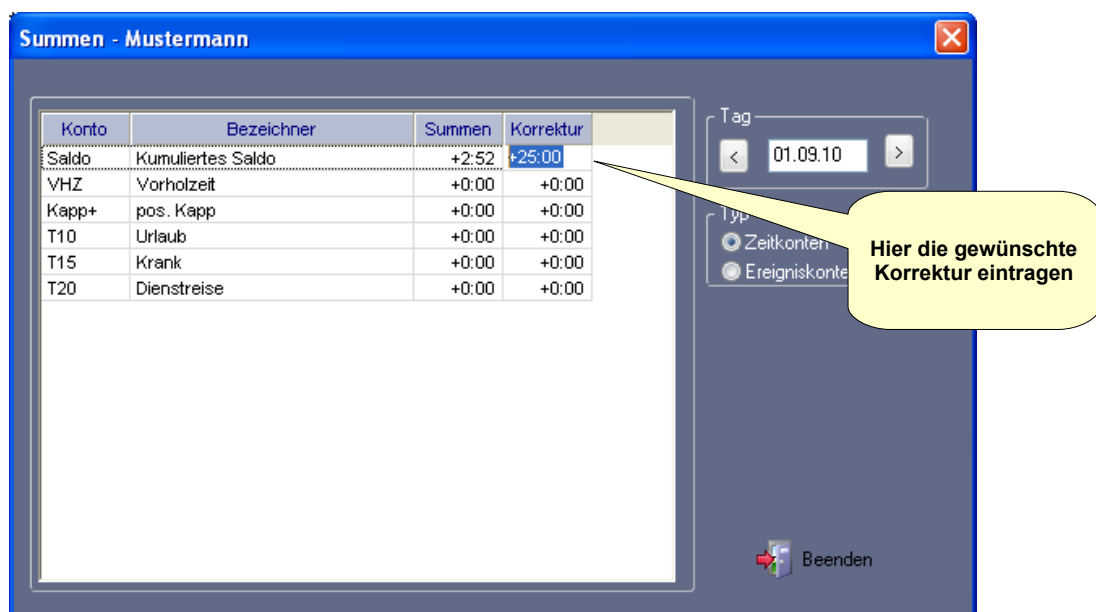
Summen - Mustermann

| Konto | Bezeichner | Summen | Korrektur |
|---|---|---|---|
| Saldo | Kumuliertes Saldo | +2:52 | +25:00 |
| VHZ | Vorholzeit | +0:00 | +0:00 |
| Kapp+ | pos. Kapp | +0:00 | +0:00 |
| T10 | Urlaub | +0:00 | +0:00 |
| T15 | Krank | +0:00 | +0:00 |
| T20 | Dienstreise | +0:00 | +0:00 |

Tag
<
01.09.10
>

Typ
Zeitkonten
Ereigniskonte

Hier die gewünschte Korrektur eintragen

Beenden